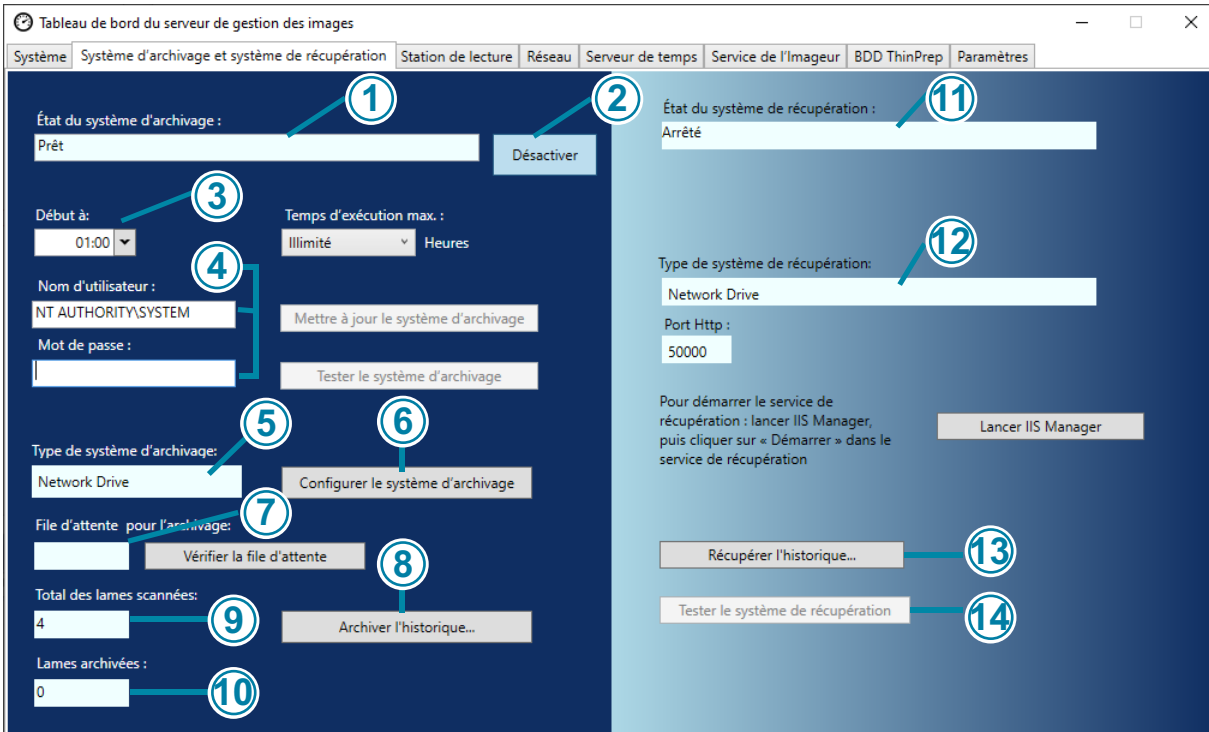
Tableau de bord du serveur de gestion des images

Système | Système d'archivage et système de récupération | Station de lecture | Réseau | Serveur de temps | Service de l'Imageur | BDD ThinPrep | Paramètres

1
État du système d'archivage :
Prêt

2
Désactiver

3
Début à:
01:00

Temps d'exécution max. :
Illimité
Heures

4
Nom d'utilisateur :
NT AUTHORITY\SYSTEM

Mettre à jour le système d'archivage

Mot de passe :

Tester le système d'archivage

5
Type de système d'archivage:
Network Drive

6
Configurer le système d'archivage

7
File d'attente pour l'archivage:
Vérifier la file d'attente

8
Total des lames scannées:
4

9
Archiver l'historique...

Lames archivées :
0

10

11
État du système de récupération :
Arrêté

12
Type de système de récupération:
Network Drive

Port Http :
50000

Pour démarrer le service de récupération : lancer IIS Manager, puis cliquer sur « Démarrer » dans le service de récupération

Lancer IIS Manager

Récupérer l'historique...
13

Tester le système de récupération
14